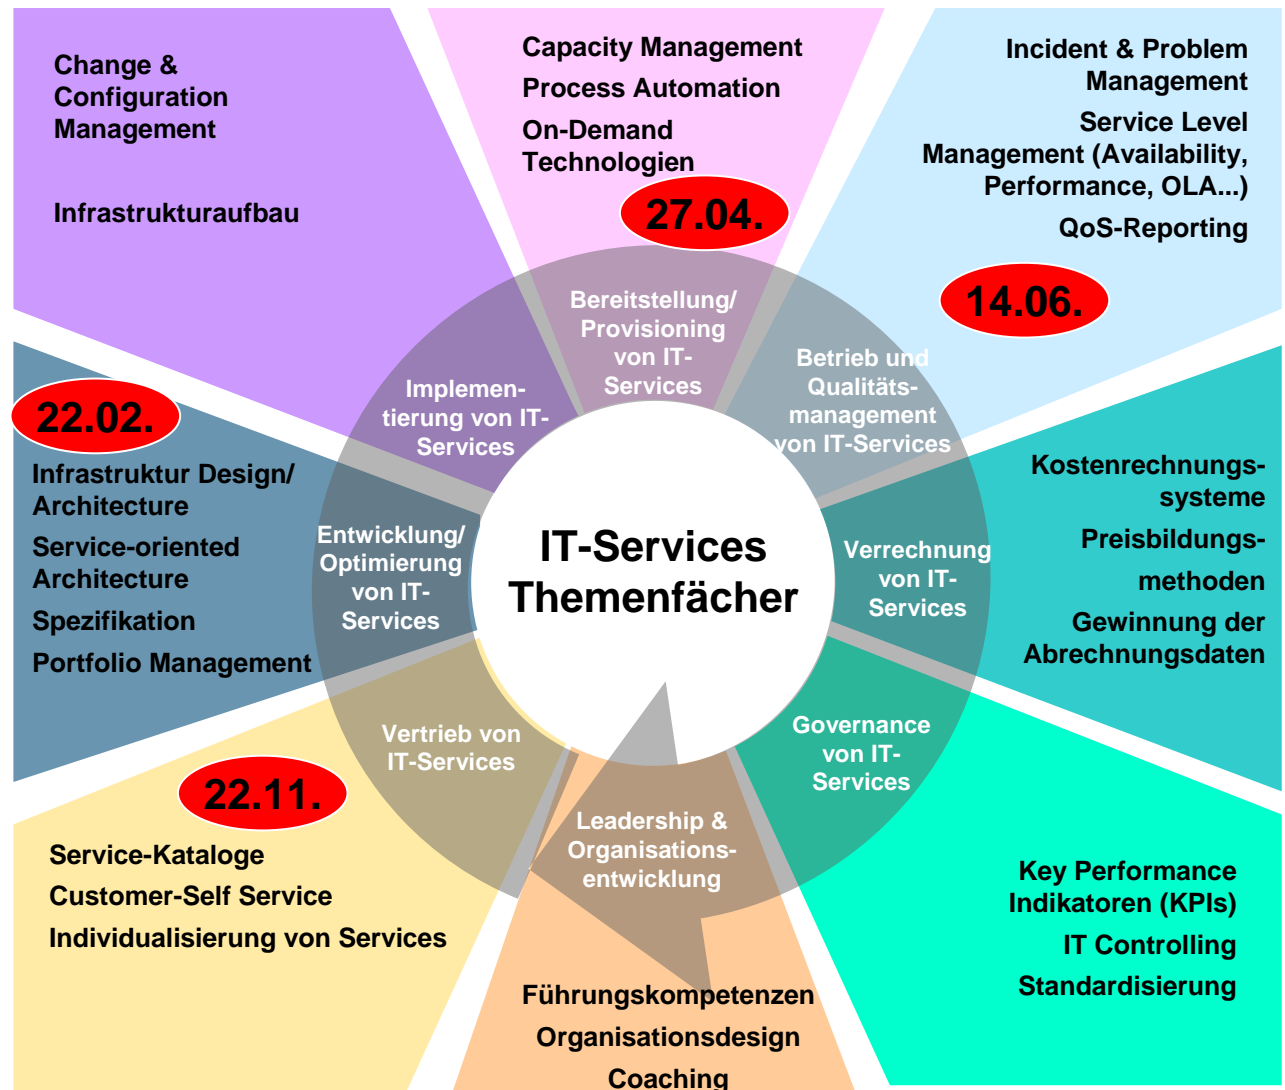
Change & Configuration Management

Infrastrukturaufbau

Capacity Management

Process Automation

On-Demand Technologien

27.04.

Incident & Problem Management

Service Level Management (Availability, Performance, OLA...)

QoS-Reporting

14.06.

Bereitstellung/ Provisioning von IT-Services

Implementierung von IT-Services

Betrieb und Qualitätsmanagement von IT-Services

22.02.

Infrastruktur Design/ Architecture

Service-oriented Architecture

Spezifikation

Portfolio Management

Entwicklung/ Optimierung von IT-Services

IT-Services Themenfächer

Verrechnung von IT-Services

Kostenrechnungssysteme

Preisbildungsmethoden

Gewinnung der Abrechnungsdaten

Vertrieb von IT-Services

Governance von IT-Services

22.11.

Leadership & Organisationsentwicklung

Service-Kataloge

Customer-Self Service

Individualisierung von Services

Key Performance Indikatoren (KPIs)

IT Controlling

Standardisierung

Führungskompetenzen

Organisationsdesign

Coaching